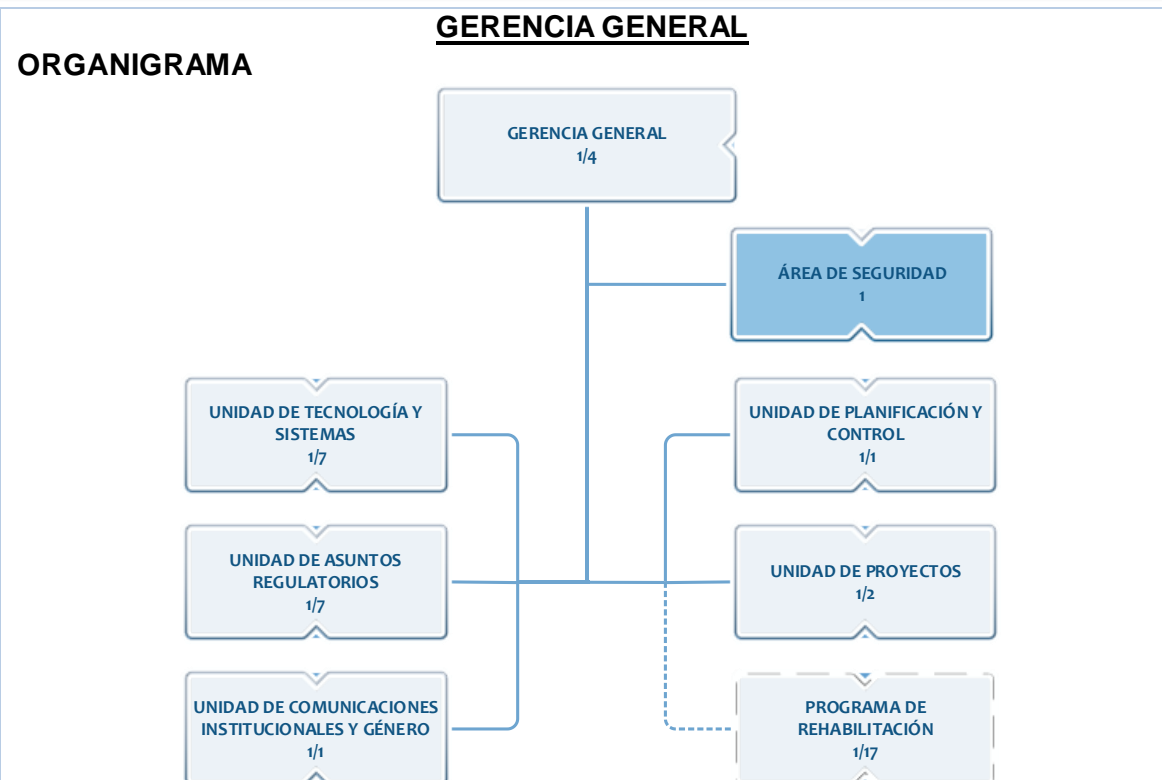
GERENCIA GENERAL

ORGANIGRAMA

GERENCIA GENERAL
1/4

ÁREA DE SEGURIDAD
1

UNIDAD DE TECNOLOGÍA Y SISTEMAS
1/7

UNIDAD DE PLANIFICACIÓN Y CONTROL
1/1

UNIDAD DE ASUNTOS REGULATORIOS
1/7

UNIDAD DE PROYECTOS
1/2

UNIDAD DE COMUNICACIONES INSTITUCIONALES Y GÉNERO
1/1

PROGRAMA DE REHABILITACIÓN
1/17